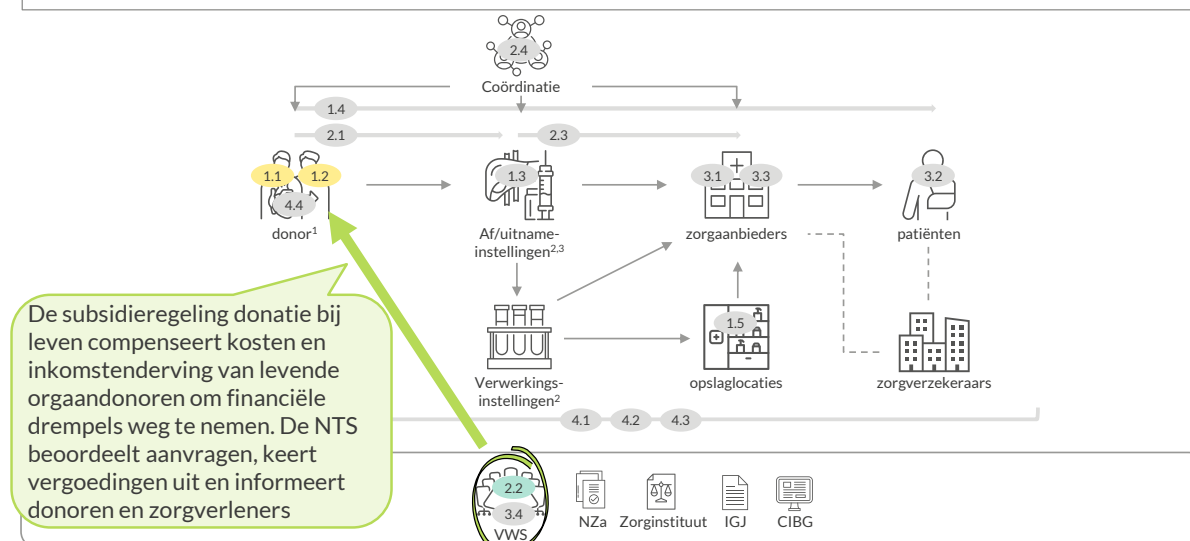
2.4
Coördinatie

1.4
2.1
2.3

1.1
1.2
4.4
donor$^1$

1.3
Af/uitnameinstellingen$^{2,3}$

3.1
3.3
zorgaanbieders

3.2
patiënten

De subsidieregeling donatie bij leven compenseert kosten en inkomstenderving van levende orgaandonoren om financiële drempels weg te nemen. De NTS beoordeelt aanvragen, keert vergoedingen uit en informeert donoren en zorgverleners

Verwerkingsinstellingen$^2$

1.5
opslaglocaties

zorgverzekeraars

4.1
4.2
4.3

2.2
3.4
VWS

NZa
Zorginstituut
IGJ
CIBG